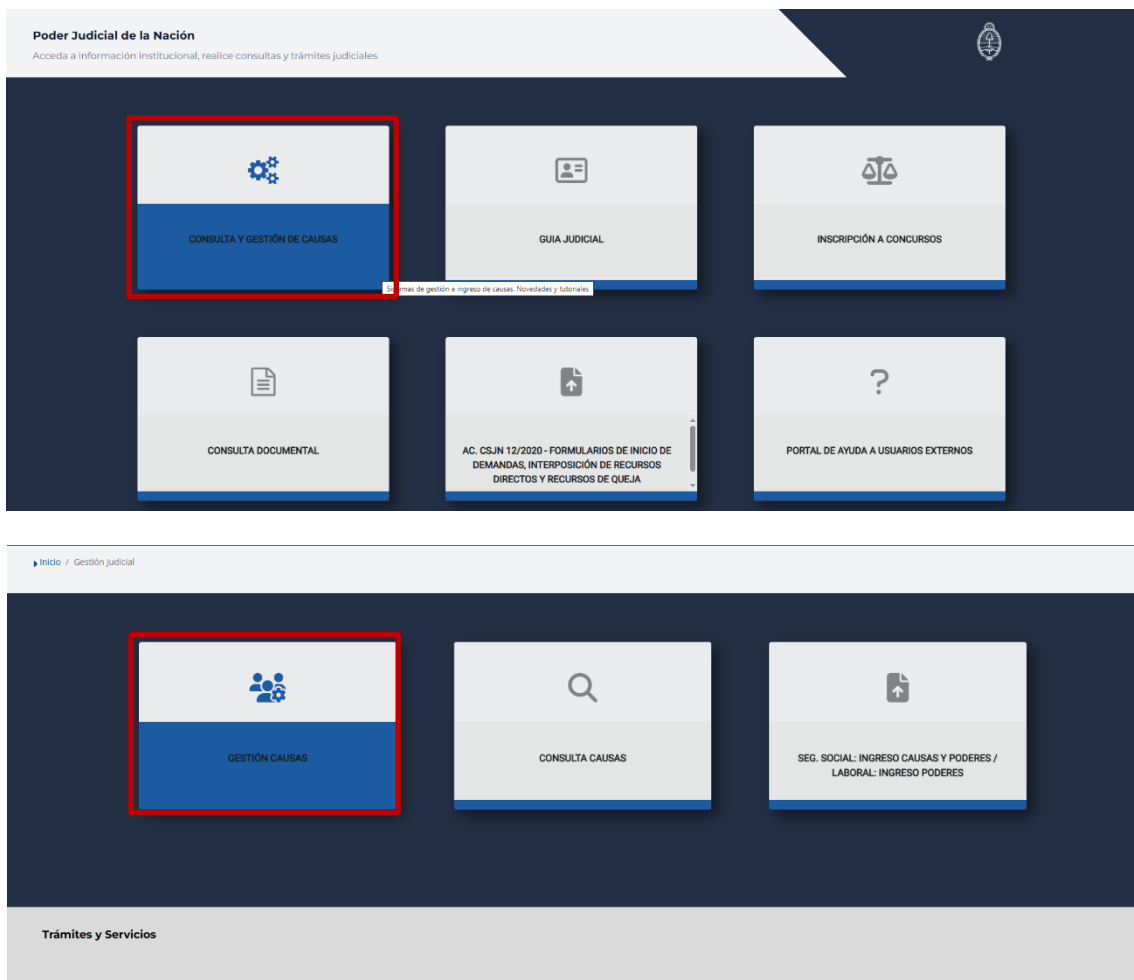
Poder Judicial de la Nación
Acceda a información institucional, realice consultas y trámites judiciales

CONSULTA Y GESTIÓN DE CAUSAS

Sistemas de gestión e ingreso de causas. Novedades y tutoriales

GUIA JUDICIAL

INSCRIPCIÓN A CONCURSOS

CONSULTA DOCUMENTAL

AC. CSJN 12/2020 - FORMULARIOS DE INICIO DE DEMANDAS, INTERPOSICIÓN DE RECURSOS DIRECTOS Y RECURSOS DE QUEJA

?

PORTAL DE AYUDA A USUARIOS EXTERNOS

Inicio / Gestión Judicial

GESTIÓN CAUSAS

CONSULTA CAUSAS

SEG. SOCIAL: INGRESO CAUSAS Y PODERES / LABORAL: INGRESO PODERES

Trámites y Servicios